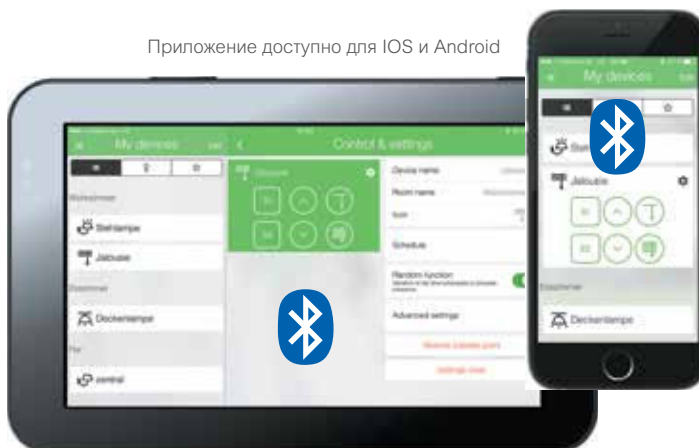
Приложение доступно для IOS и Android

My devices

Edit

Wohnzimmer

Stehlampe

Jalousie

Esszimmer

Deckenlampe

Flur

central

Control & settings

Jalousie

Device name

Room name

Icon

Schedule

Random function

Advanced settings

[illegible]

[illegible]

My devices

Edit

Stehlampe

Jalousie

Esszimmer

Deckenlampe